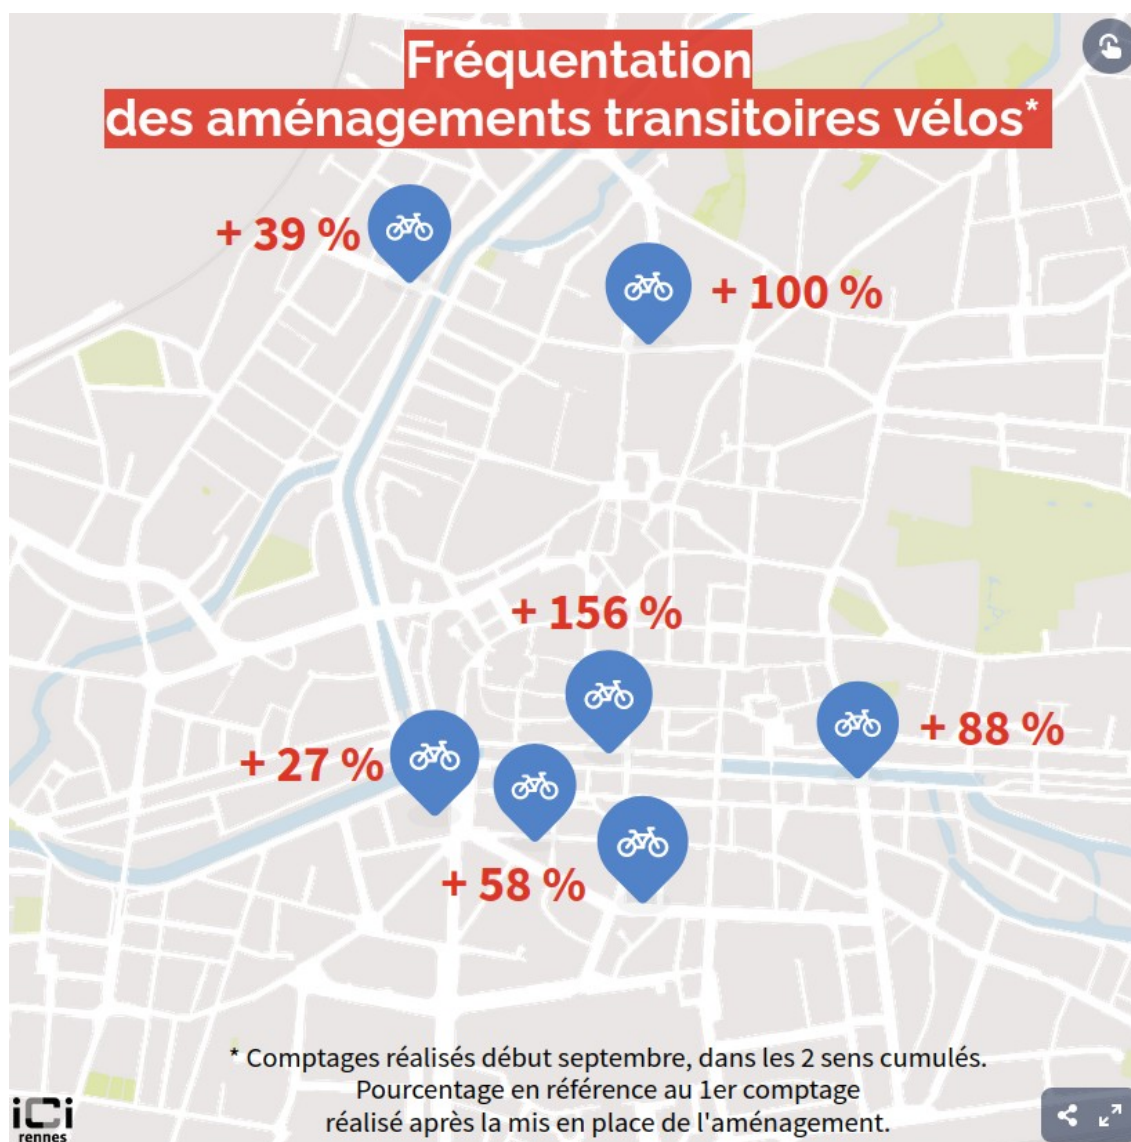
Fréquentation
des aménagements transitoires vélos*

+ 39 %

+ 100 %

+ 156 %

+ 88 %

+ 27 %

+ 58 %

* Comptages réalisés début septembre, dans les 2 sens cumulés.
Pourcentage en référence au 1er comptage
réalisé après la mis en place de l'aménagement.

ici
rennes